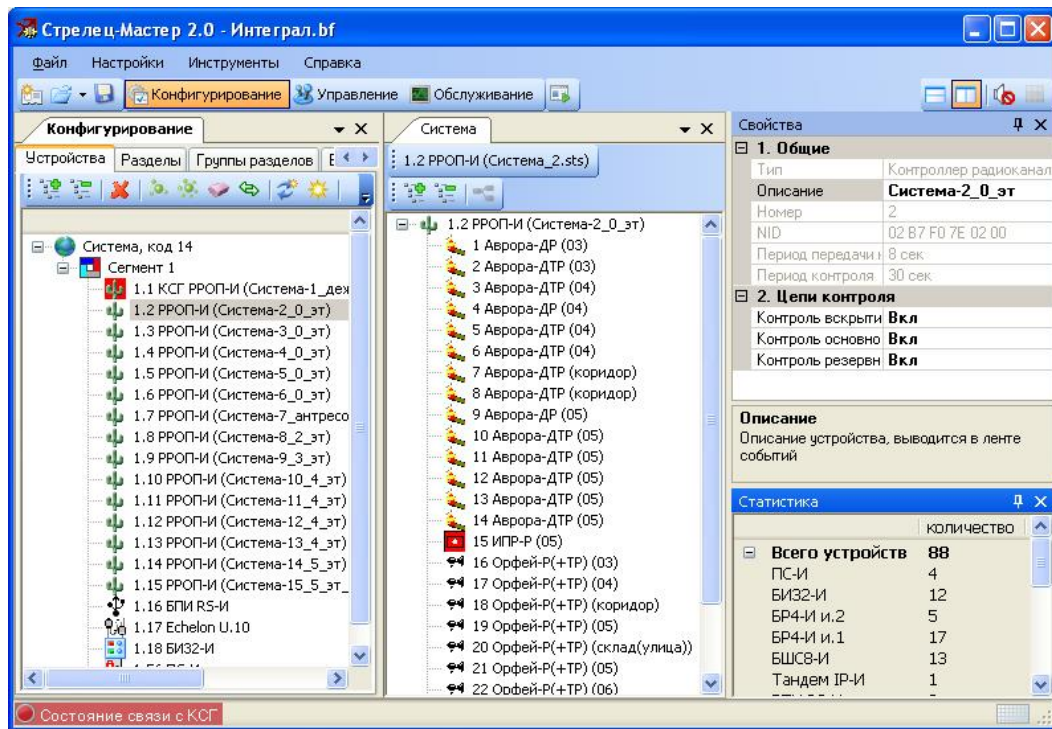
Стрелец-Мастер 2.0 - Интеграл.bf

Файл Настройки Инструменты Справка

Конфигурирование Управление Обслуживание

Конфигурирование

Устройства Разделы Группы разделов Е

Система, код 14
Сегмент 1
1.1 КСГ РРОП-И (Система-1_деж
1.2 РРОП-И (Система-2_0_эт)
1.3 РРОП-И (Система-3_0_эт)
1.4 РРОП-И (Система-4_0_эт)
1.5 РРОП-И (Система-5_0_эт)
1.6 РРОП-И (Система-6_0_эт)
1.7 РРОП-И (Система-7_антресо
1.8 РРОП-И (Система-8_2_эт)
1.9 РРОП-И (Система-9_3_эт)
1.10 РРОП-И (Система-10_4_эт)
1.11 РРОП-И (Система-11_4_эт)
1.12 РРОП-И (Система-12_4_эт)
1.13 РРОП-И (Система-13_4_эт)
1.14 РРОП-И (Система-14_5_эт)
1.15 РРОП-И (Система-15_5_эт_
1.16 БПИ RS-И
1.17 Echelon U.10
1.18 БИ32-И
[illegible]

Система

1.2 РРОП-И (Система_2.sts)

1.2 РРОП-И (Система-2_0_эт)
1 Аврора-ДР (03)
2 Аврора-ДТР (03)
3 Аврора-ДТР (04)
4 Аврора-ДР (04)
5 Аврора-ДТР (04)
6 Аврора-ДТР (04)
7 Аврора-ДТР (коридор)
8 Аврора-ДТР (коридор)
9 Аврора-ДР (05)
10 Аврора-ДТР (05)
11 Аврора-ДТР (05)
12 Аврора-ДТР (05)
13 Аврора-ДТР (05)
14 Аврора-ДТР (05)
15 ИПР-Р (05)
16 Орфей-Р(+ТР) (03)
17 Орфей-Р(+ТР) (04)
18 Орфей-Р(+ТР) (коридор)
19 Орфей-Р(+ТР) (05)
20 Орфей-Р(+ТР) (склад(улица))
21 Орфей-Р(+ТР) (05)
22 Орфей-Р(+ТР) (06)

Свойства

| 1. Общие | |
|---|---|
| Тип | Контроллер радиоканал |
| Описание | Система-2_0_эт |
| Номер | 2 |
| NID | 02 B7 F0 7E 02 00 |
| Период передачи | 8 сек |
| Период контроля | 30 сек |
| 2. Цепи контроля | |
| Контроль вскрыти | Вкл |
| Контроль основно | Вкл |
| Контроль резервн | Вкл |

Описание
Описание устройства, выводится в ленте событий

Статистика

| | количество |
|---|---|
| Всего устройств | 88 |
| ПС-И | 4 |
| БИ32-И | 12 |
| БР4-И и.2 | 5 |
| БР4-И и.1 | 17 |
| БШС8-И | 13 |
| Тандем IP-И | 1 |

Состояние связи с КСГ